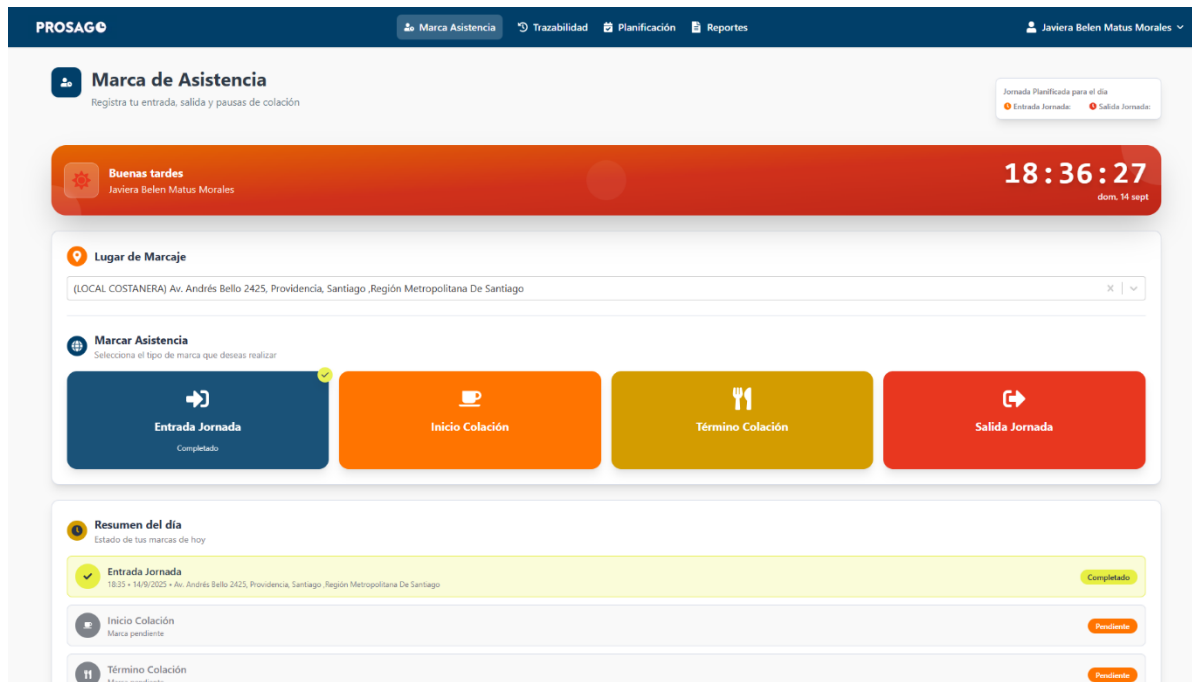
PROSAGO

Marca Asistencia Trazabilidad Planificación Reportes

Javiera Belen Matus Morales

Marca de Asistencia

Registra tu entrada, salida y pausas de colación

Jornada Planificada para el día
Entrada Jornada: Salida Jornada:

Buenas tardes
Javiera Belen Matus Morales

18:36:27
dom, 14 sept

Lugar de Marcaje

(LOCAL COSTANERA) Av. Andrés Bello 2425, Providencia, Santiago ,Región Metropolitana De Santiago

Marcar Asistencia
Selecciona el tipo de marca que deseas realizar

Entrada Jornada
Completado

Inicio Colación

Término Colación

Salida Jornada

Resumen del día
Estado de tus marcas de hoy

Entrada Jornada
18:35 • 14/9/2025 • Av. Andrés Bello 2425, Providencia, Santiago ,Región Metropolitana De Santiago
Completado

Inicio Colación
Marca pendiente
Pendiente

Término Colación
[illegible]
Pendiente